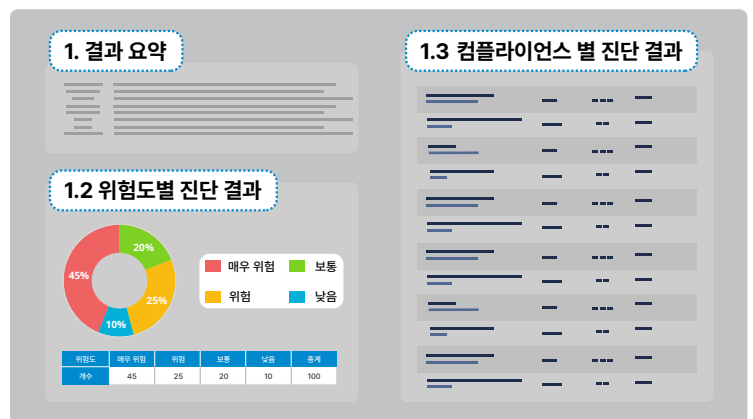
1. 결과 요약

1.3 컴플라이언스 별 진단 결과

1.2 위험도별 진단 결과

45%

20%

25%

10%

매우 위험

보통

위험

낮음

| 위험도 | 매우 위험 | 위험 | 보통 | 낮음 | 총계 |
|---|---|---|---|---|---|
| 개수 | 45 | 25 | 20 | 10 | 100 |